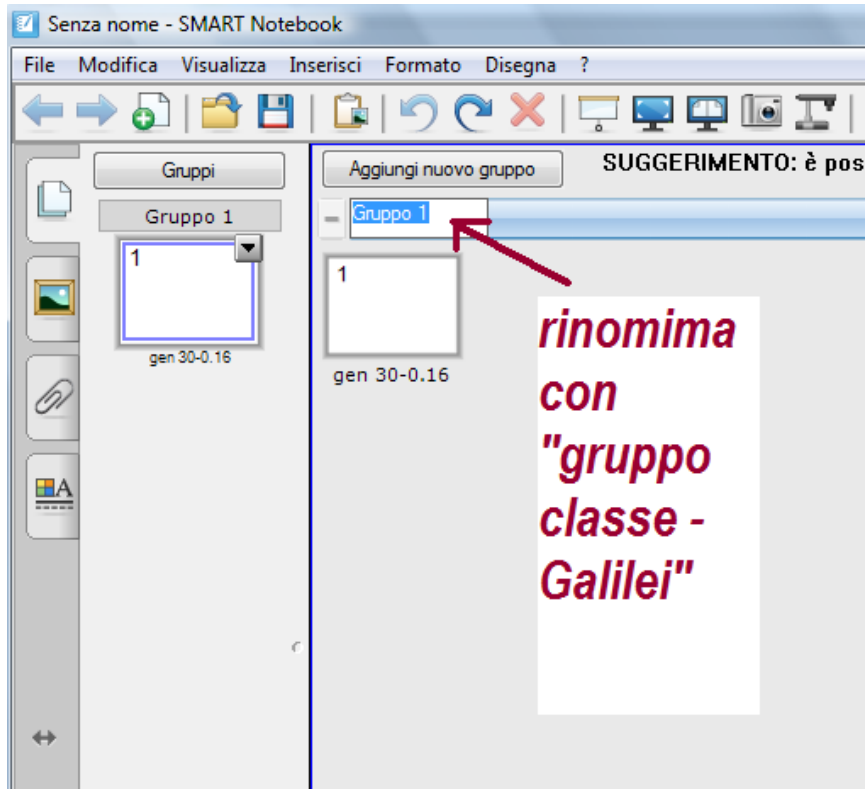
Senza nome - SMART Notebook

File Modifica Visualizza Inserisci Formato Disegna ?

Gruppi

Gruppo 1

1

gen 30-0.16

Aggiungi nuovo gruppo

SUGGERIMENTO: è pos

Gruppo 1

1

gen 30-0.16

rinomima con "gruppo classe - Galilei"